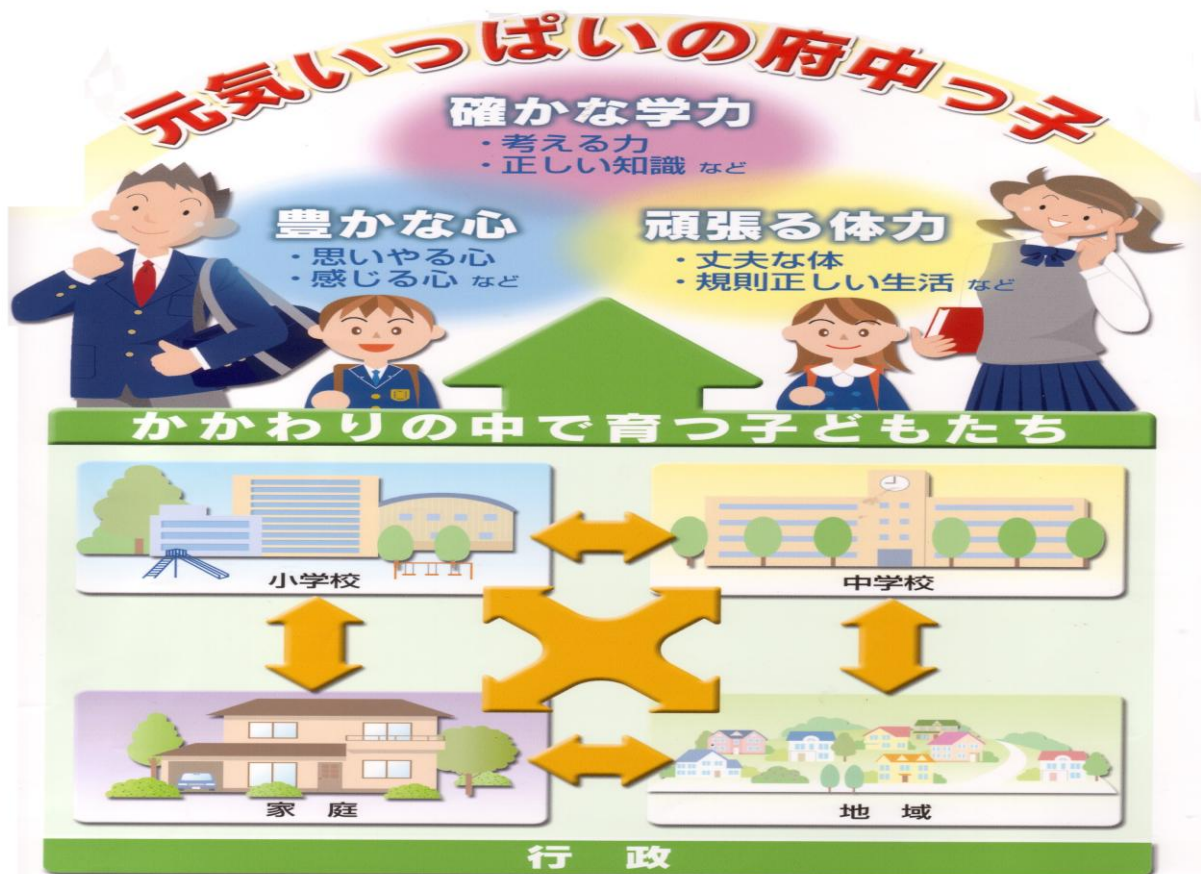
元気いっぱいの府中っ子

確かな学力
・考える力
・正しい知識 など

豊かな心
・思いやる心
・感じる心 など

頑張る体力
・丈夫な体
・規則正しい生活 など

かかわりの中で育つ子どもたち

小学校

中学校

家庭

地域

行政